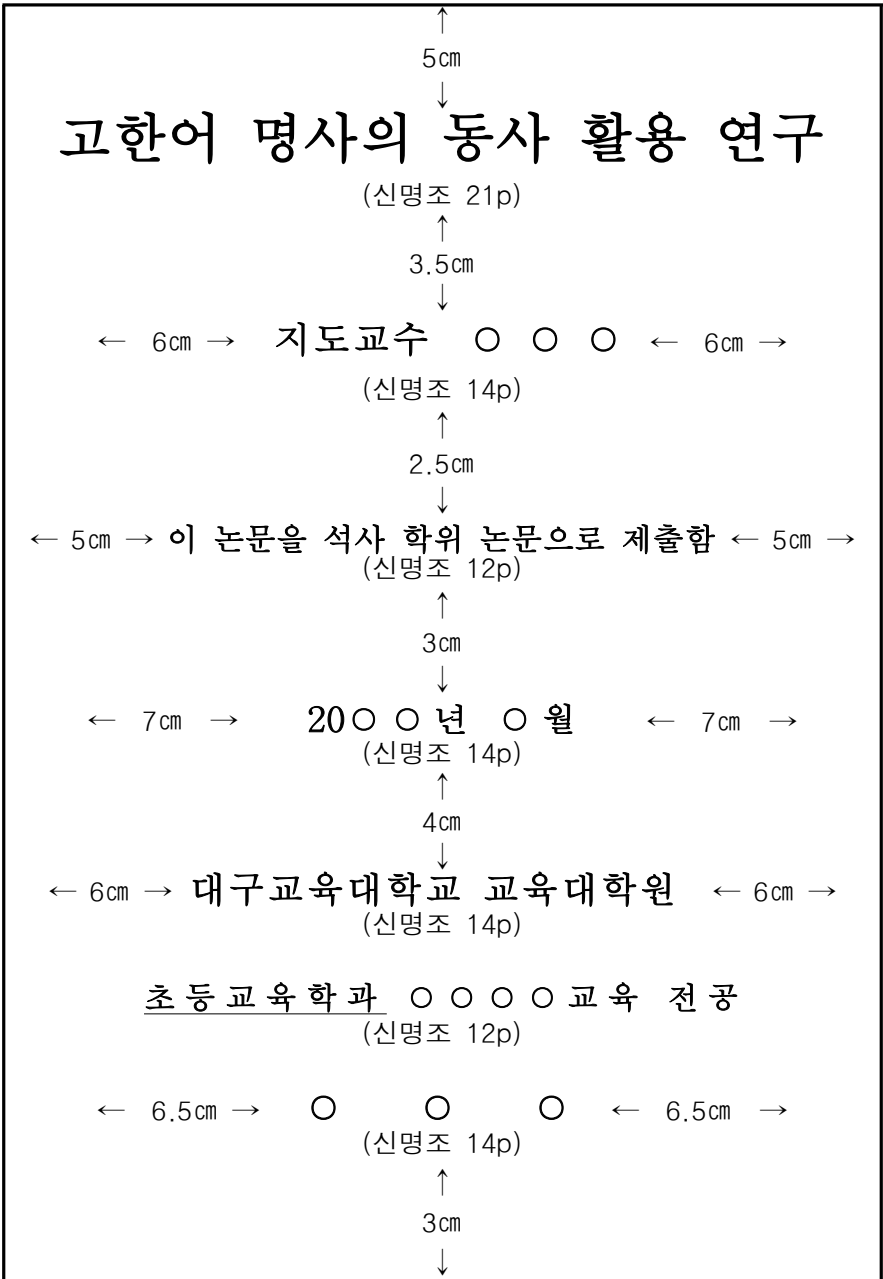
↑
5㎝
↓
고한어 명사의 동사 활용 연구
(신명조 21p)
↑
3.5㎝
↓
← 6㎝ → 지도교수 ○ ○ ○ ← 6㎝ →
(신명조 14p)
↑
2.5㎝
↓
← 5㎝ → 이 논문을 석사 학위 논문으로 제출함 ← 5㎝ →
(신명조 12p)
↑
3㎝
↓
← 7㎝ → 20○ ○ 년 ○ 월 ← 7㎝ →
(신명조 14p)
↑
4㎝
↓
← 6㎝ → 대구교육대학교 교육대학원 ← 6㎝ →
(신명조 14p)

초등교육학과 ○ ○ ○ ○ 교육 전공
(신명조 12p)

← 6.5㎝ → ○ ○ ○ ← 6.5㎝ →
(신명조 14p)
↑
3㎝
↓